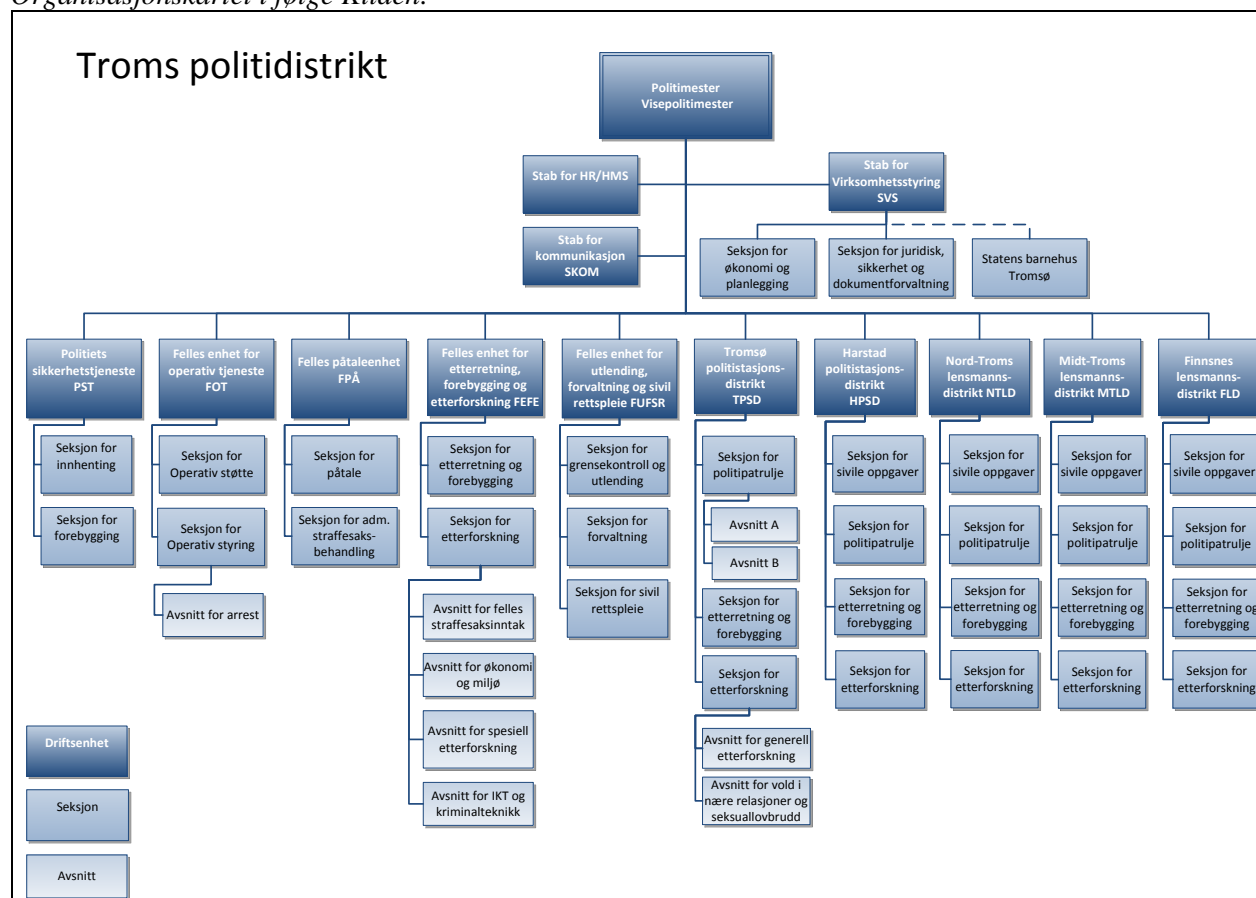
Organisasjonskartet i følge Kilden.

Troms politidistrikt

Politimester
Visepolitimester

Stab for HR/HMS

Stab for Virksomhetsstyring SVS

Stab for kommunikasjon SKOM

Seksjon for økonomi og planlegging

Seksjon for juridisk, sikkerhet og dokumentforvaltning

Statens barnehus Tromsø

Politiets sikkerhetstjeneste PST

Seksjon for innhenting

Seksjon for forebygging

Felles enhet for operativ tjeneste FOT

Seksjon for Operativ støtte

Seksjon for Operativ styring

Avsnitt for arrest

Felles påtaleenhet FPÅ

Seksjon for påtale

Seksjon for adm. straffesaksbehandling

Felles enhet for etterretning, forebygging og etterforskning FEFE

Seksjon for etterretning og forebygging

Seksjon for etterforskning

Avsnitt for felles straffesaksinntak

Avsnitt for økonomi og miljø

Avsnitt for spesiell etterforskning

Avsnitt for IKT og kriminalteknikk

Felles enhet for utlending, forvaltning og sivil rettspleie FUFSR

Seksjon for grensekontroll og utlending

Seksjon for forvaltning

Seksjon for sivil rettspleie

Tromsø politistasjonsdistrikt TPSD

Seksjon for politipatrulje

Avsnitt A

Avsnitt B

Seksjon for etterretning og forebygging

Seksjon for etterforskning

Avsnitt for generell etterforskning

Avsnitt for vold i nære relasjoner og seksuallovbrudd

Harstad politistasjonsdistrikt HPSD

Seksjon for sivile oppgaver

Seksjon for politipatrulje

Seksjon for etterretning og forebygging

Seksjon for etterforskning

Nord-Troms lensmannsdistrikt NTLD

Seksjon for sivile oppgaver

Seksjon for politipatrulje

Seksjon for etterretning og forebygging

Seksjon for etterforskning

Midt-Troms lensmannsdistrikt MTLD

Seksjon for sivile oppgaver

Seksjon for politipatrulje

Seksjon for etterretning og forebygging

Seksjon for etterforskning

Finnsnes lensmannsdistrikt FLD

Seksjon for sivile oppgaver

Seksjon for politipatrulje

Seksjon for etterretning og forebygging

Seksjon for etterforskning

Driftsenhet

Seksjon

Avsnitt